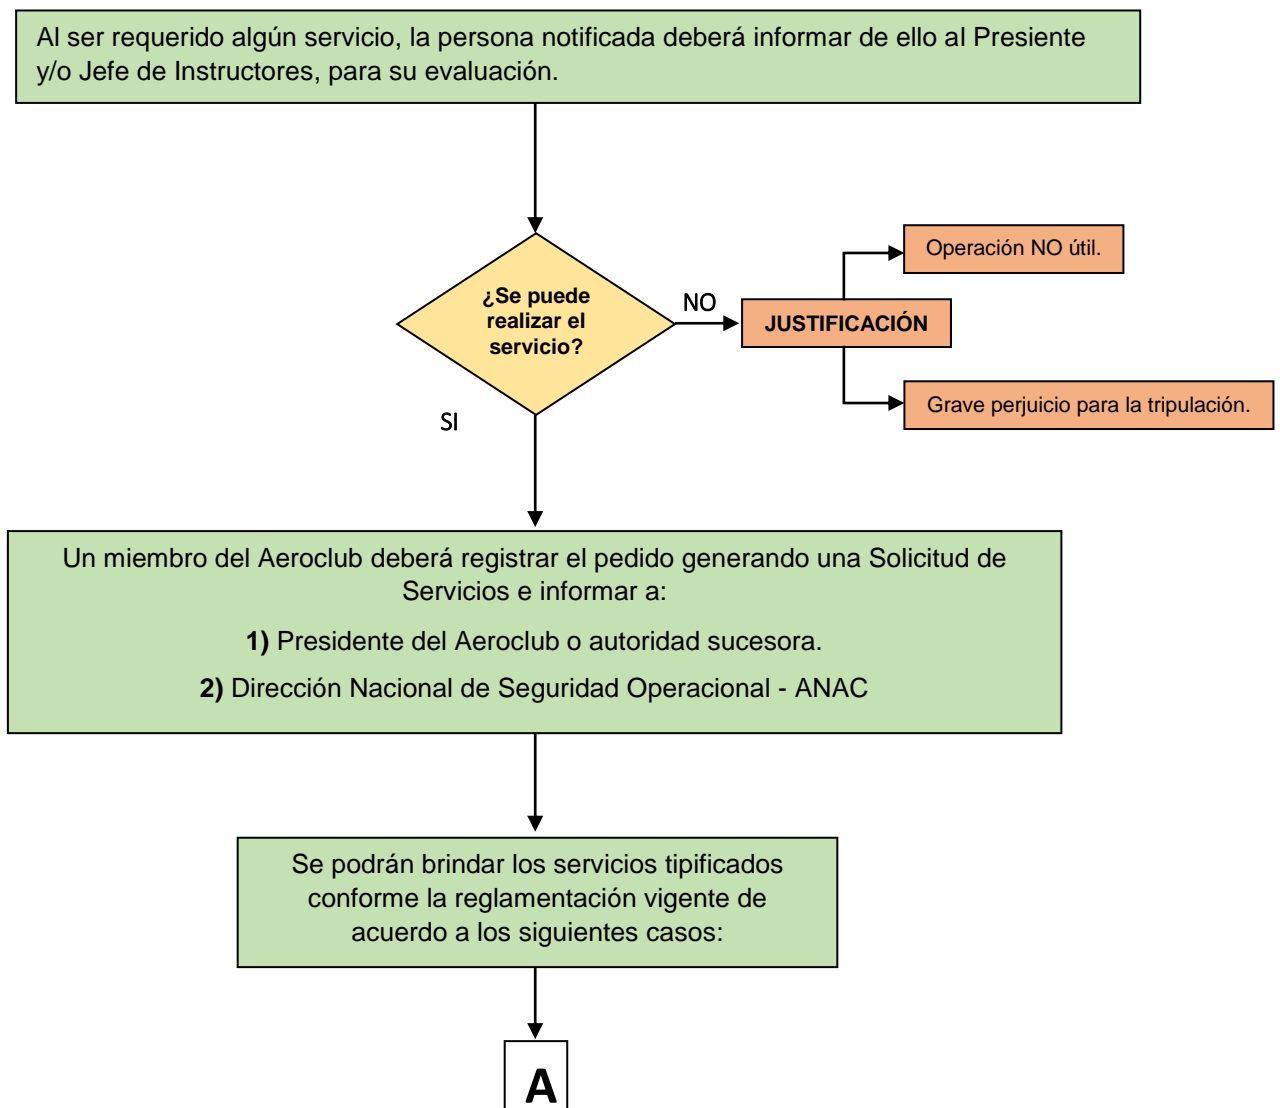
Al ser requerido algún servicio, la persona notificada deberá informar de ello al Presiente y/o Jefe de Instructores, para su evaluación.

¿Se puede realizar el servicio?

NO

JUSTIFICACIÓN

Operación NO útil.

Grave perjuicio para la tripulación.

SI

Un miembro del Aeroclub deberá registrar el pedido generando una Solicitud de Servicios e informar a:

**1)** Presidente del Aeroclub o autoridad sucesora.

**2)** Dirección Nacional de Seguridad Operacional - ANAC

Se podrán brindar los servicios tipificados conforme la reglamentación vigente de acuerdo a los siguientes casos:

A